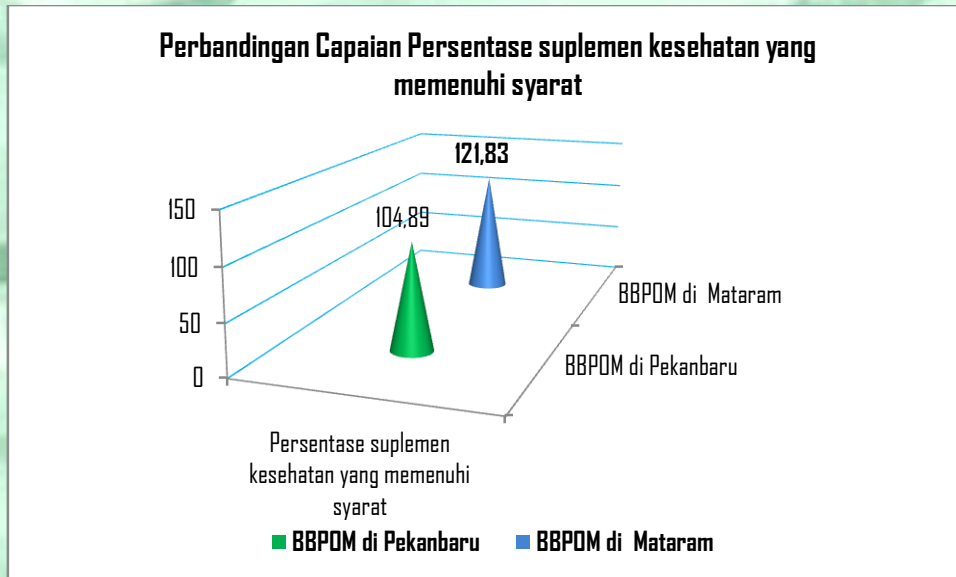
Perbandingan Capaian Persentase suplemen kesehatan yang memenuhi syarat

150
100
50
0

121,83
104,89

BBPOM di Mataram
BBPOM di Pekanbaru

Persentase suplemen kesehatan yang memenuhi syarat

BBPOM di Pekanbaru
BBPOM di Mataram